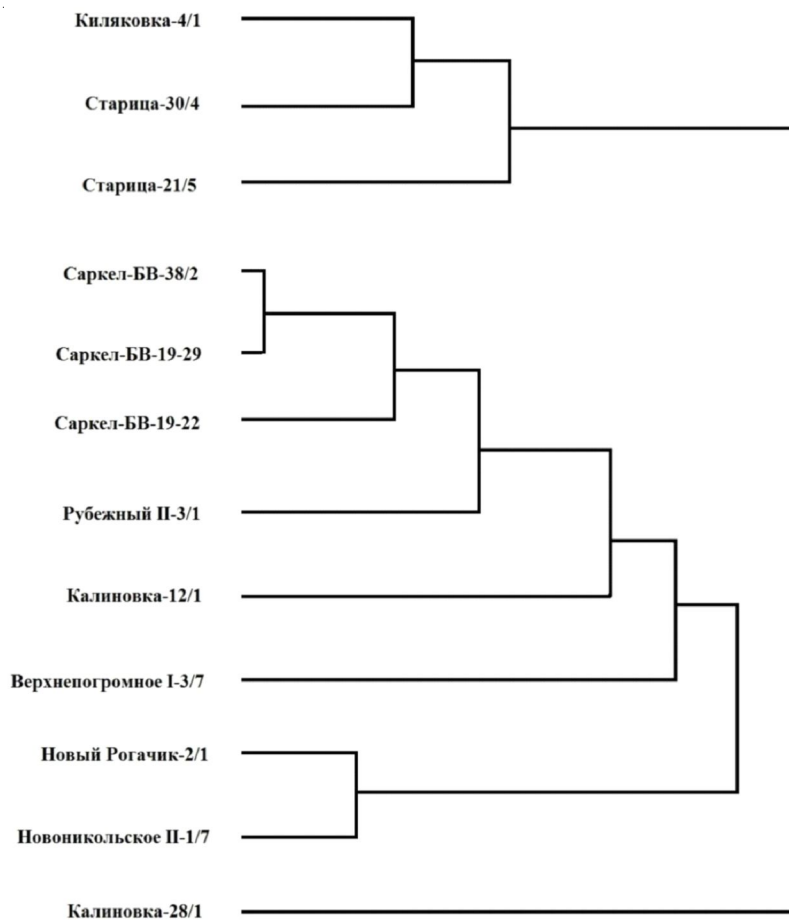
Киляковка-4/1

Старица-30/4

Старица-21/5

Саркел-БВ-38/2

Саркел-БВ-19-29

Саркел-БВ-19-22

Рубежный II-3/1

Калиновка-12/1

Верхнепогромное I-3/7

Новый Рогачик-2/1

Новоникольское II-1/7

Калиновка-28/1